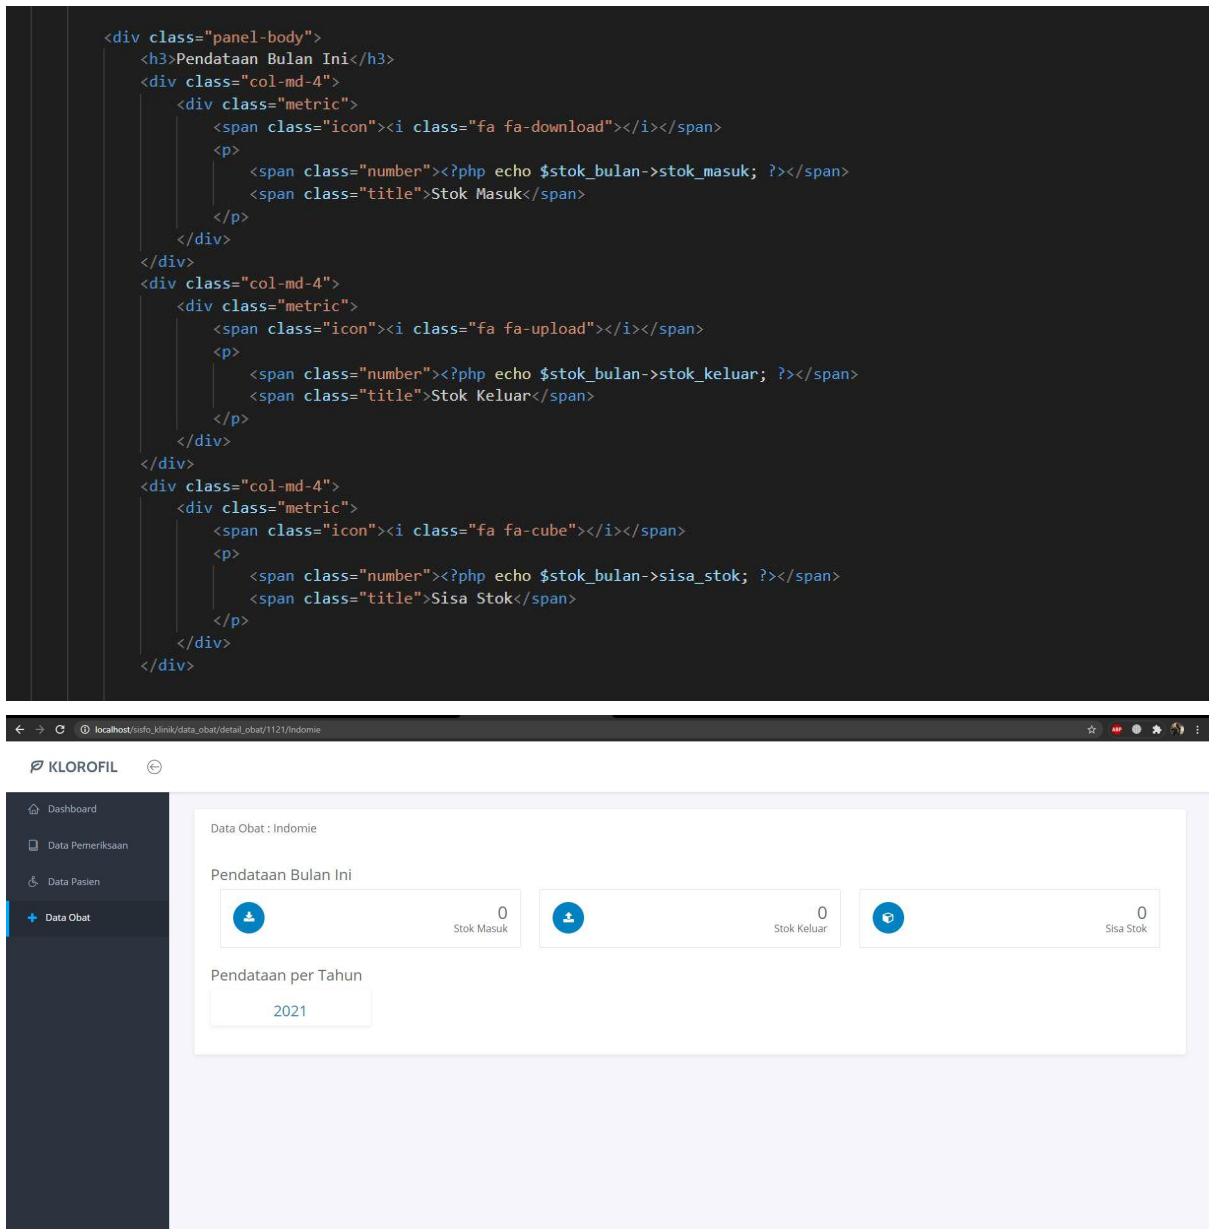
<div class="panel-body">
    <h3>Pendataan Bulan Ini</h3>
    <div class="col-md-4">
        <div class="metric">
            <span class="icon"><i class="fa fa-download"></i></span>
            <p>
                <span class="number"><?php echo $stok_bulan->stok_masuk; ?></span>
                <span class="title">Stok Masuk</span>
            </p>
        </div>
    </div>
    <div class="col-md-4">
        <div class="metric">
            <span class="icon"><i class="fa fa-upload"></i></span>
            <p>
                <span class="number"><?php echo $stok_bulan->stok_keluar; ?></span>
                <span class="title">Stok Keluar</span>
            </p>
        </div>
    </div>
    <div class="col-md-4">
        <div class="metric">
            <span class="icon"><i class="fa fa-cube"></i></span>
            <p>
                <span class="number"><?php echo $stok_bulan->sisa_stok; ?></span>
                <span class="title">Sisa Stok</span>
            </p>
        </div>
    </div>

localhost/sisfo_klinik/data_obat/detail_obat/1121/Indomie

KLOROFIL

Dashboard
Data Pemeriksaan
Data Pasien
Data Obat

Data Obat : Indomie

Pendataan Bulan Ini

0
Stok Masuk

0
Stok Keluar

0
Sisa Stok

Pendataan per Tahun

2021